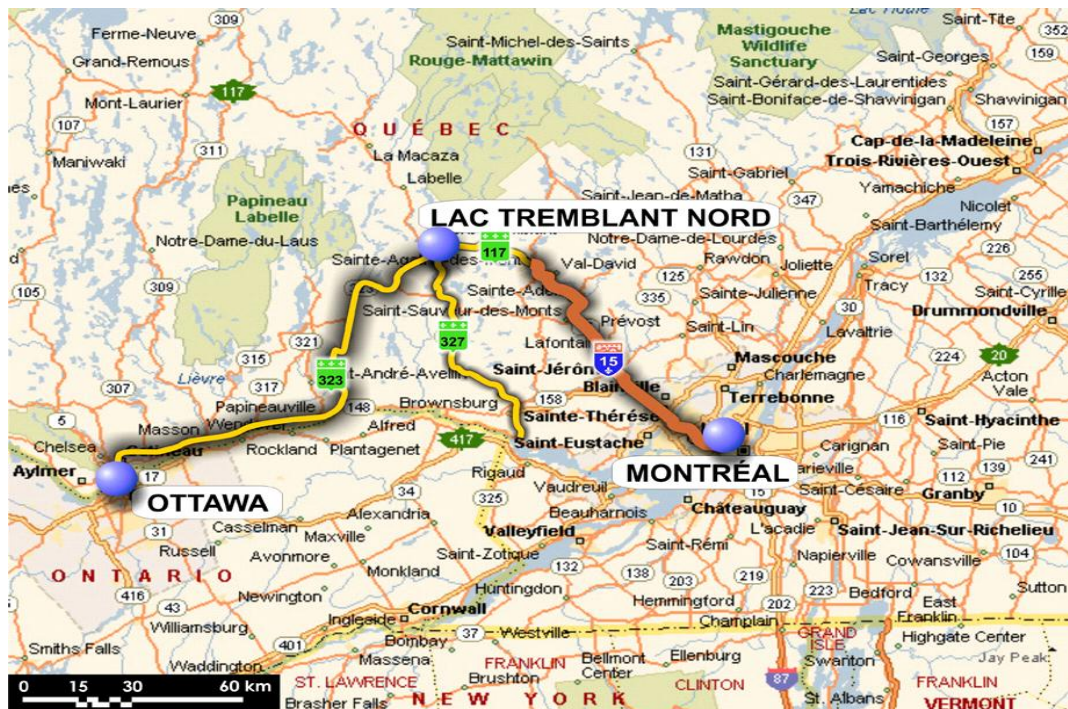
309
Ferme-Neuve
Grand-Remous
117
Mont-Laurier
107
Maniwaki
311
Saint-Michel-des-Saints
Rouge-Mattawin
Mastigouche Wildlife Sanctuary
Saint-Tite
Saint-Georges
159
Saint-Gérard-des-Laurentides
Saint-Boniface-de-Shawinigan
Shawinigan
153
QUÉBEC
La Macaza
Labelle
131
Saint-Gabriel
Cap-de-la-Madeleine
Trois-Rivières-Ouest
Saint-Jean-de-Matha
347
Yamachiche
Nicolet
Papineau Labelle
LAC TREMBLANT NORD
Notre-Dame-de-Lourdes
Saint-Barthélemy
Notre-Dame-du-Laus
117
Sainte-Agathe-des-Monts
Val-David
Rawdon
Joliette
226
125
Sorel
132
255
105
309
Sainte-Adèle
335
Sainte-Julienne
Tracy
Saint-Cyrille
Saint-Sauveur-des-Monts
30
Drummondville
Prévost
Saint-Lin
Lavaltrie
321
327
Lafontaine
315
323
Saint-Jérôme
15
Mascouche
224
20
Lièvre
Saint-André-Avellin
Blainville
Charlemagne
Acton Vale
307
317
158
Terrebonne
Papineauville
148
Brownsburg
Sainte-Thérèse
116
Saint-Hyacinthe
5
Masson
Wendover
Alfred
Saint-Eustache
Carignan
Saint-Pie
Chelsea
Gatineau
Rockland
Plantagenet
417
MONTRÉAL
241
Aylmer
17
Rigaud
Marieville
112
139
OTTAWA
34
325
Vaudreuil
Saint-Césaire
Granby
Casselman
Alexandria
Beauharnois
Châteauguay
L'acadie
Saint-Jean-Sur-Richelieu
31
Maxville
Valleyfield
Russell
Avonmore
Saint-Zotique
Saint-Rémi
Napierville
Cowansville
104
ONTARIO
Monkland
132
138
203
219
223
Bedford
East Franklin
Sutton
416
Newington
Huntingdon
Hemmingford
202
43
Cornwall
Williamsburg
Ingleside
Champlain
Highgate Center
Smiths Falls
Bombay
37
Westville
GRAND ISLE
Jay Peak
401
Massena
FRANKLIN
Bellmont Center
Ellenburg
Swanton
Waddington
ST. LAWRENCE
Brushton
87
FRANKLIN
CLINTON
Brasher Falls
NEW YORK
St. Albans
VERMONT
0 15 30 60 km